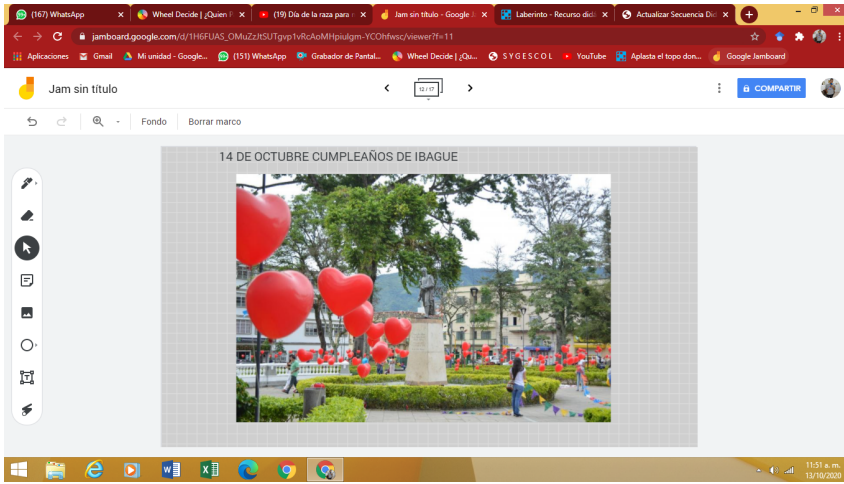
(167) WhatsApp
Wheel Decide | ¿Quien P
(19) Día de la raza para
Jam sin título - Google J
Laberinto - Recurso did
Actualizar Secuencia Di

jamboard.google.com/d/1H6FUAS_OMuZzJtSUTgvp1vRcAoMHpiulgm-YCOhfwsc/viewer?f=11

Aplicaciones  Gmail  Mi unidad - Google...  (151) WhatsApp  Grabador de Pantal...  Wheel Decide | ¿Qu...  S Y G E S C O L  YouTube  Aplasta el topo don...  Google Jamboard

Jam sin título
12 / 17
COMPARTIR

Fondo  Borrar marco

14 DE OCTUBRE CUMPLEAÑOS DE IBAGUE

11:51 a. m.
13/10/2020